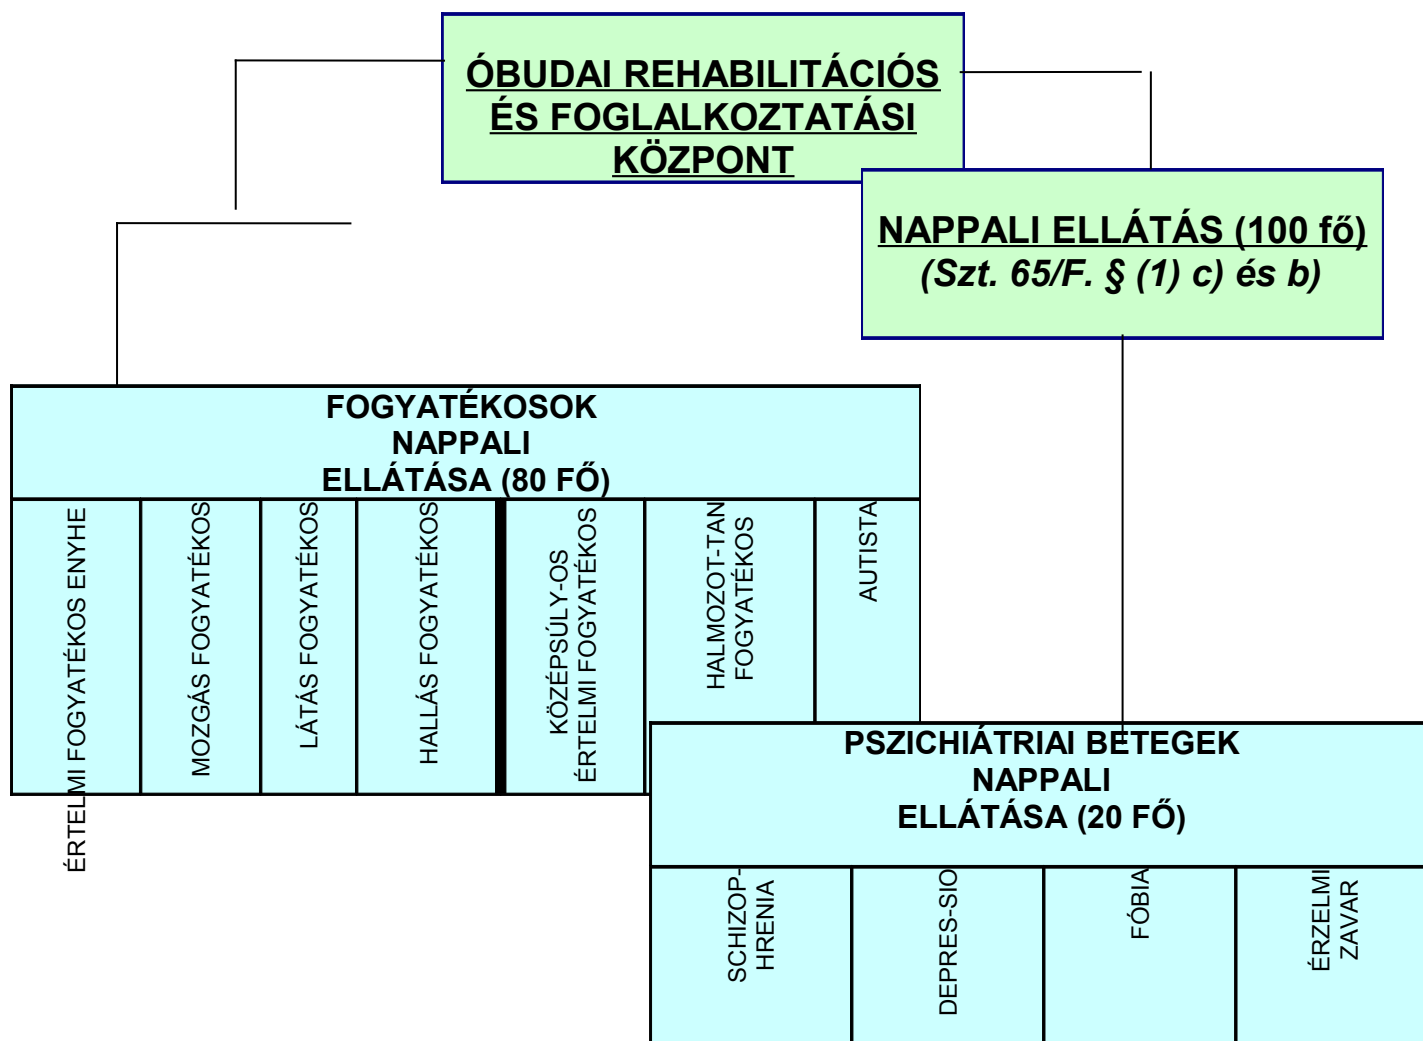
ÓBUDAI REHABILITÁCIÓS ÉS FOGLALKOZTATÁSI KÖZPONT

NAPPALI ELLÁTÁS (100 fő)
(Szt. 65/F. § (1) c) és b)

FOGYATÉKOSOK NAPPALI ELLÁTÁSA (80 FŐ)

| ÉRTELMI FOGYATÉKOS ENYHE | MOZGÁS FOGYATÉKOS | LÁTÁS FOGYATÉKOS | HALLÁS FOGYATÉKOS | KÖZÉPSÚLY-OS ÉRTELMI FOGYATÉKOS | HALMOZOT-TAN FOGYATÉKOS | AUTISTA |
|---|---|---|---|---|---|---|

PSZICHIÁTRIAI BETEGEK NAPPALI ELLÁTÁSA (20 FŐ)

| SCHIZOP-HRENIA | DEPRES-SIO | FÓBIA | ÉRZELMI ZAVAR |
|---|---|---|---|